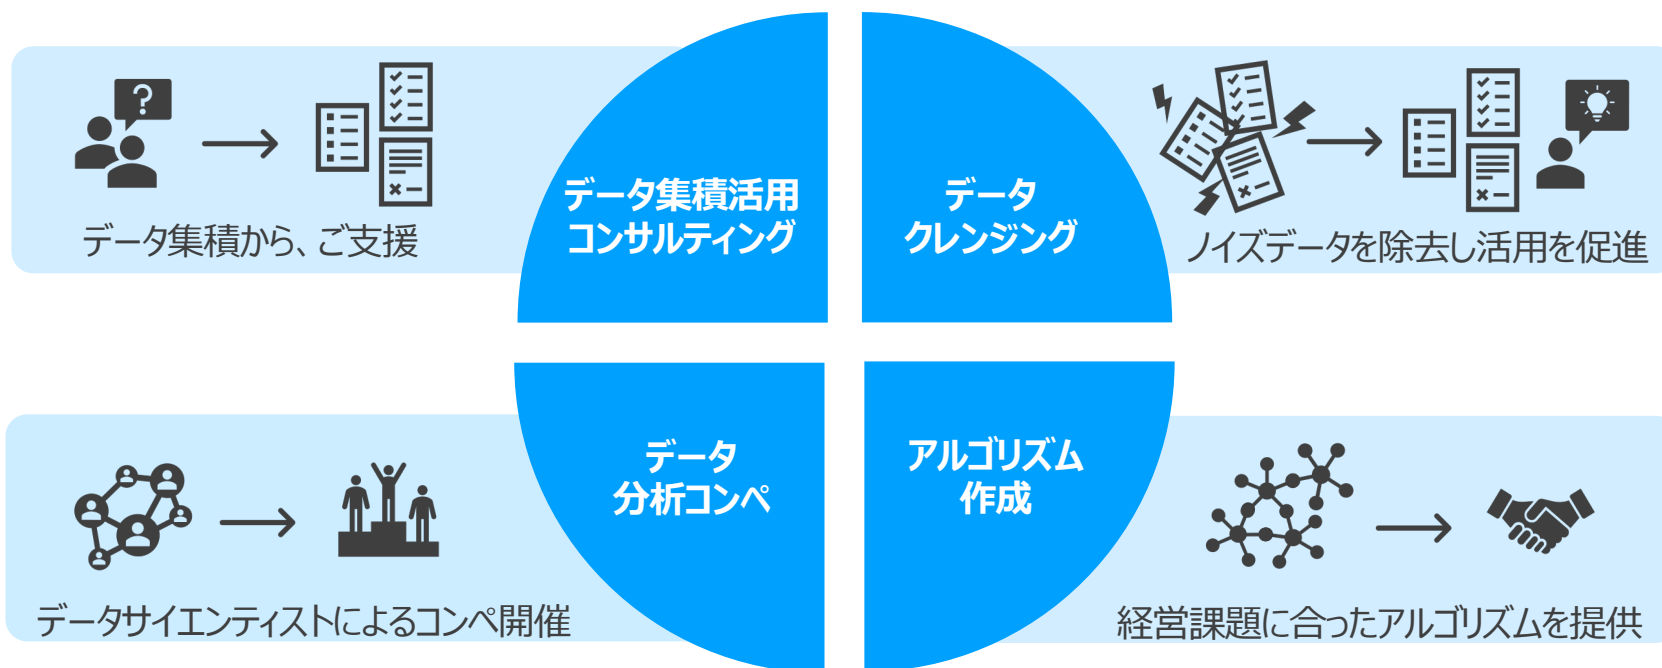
データ集積活用
コンサルティング

データ集積から、ご支援

データ
クレンジング

ノイズデータを除去し活用を促進

データ
分析コンペ

データサイエンティストによるコンペ開催

アルゴリズム
作成

経営課題に合ったアルゴリズムを提供